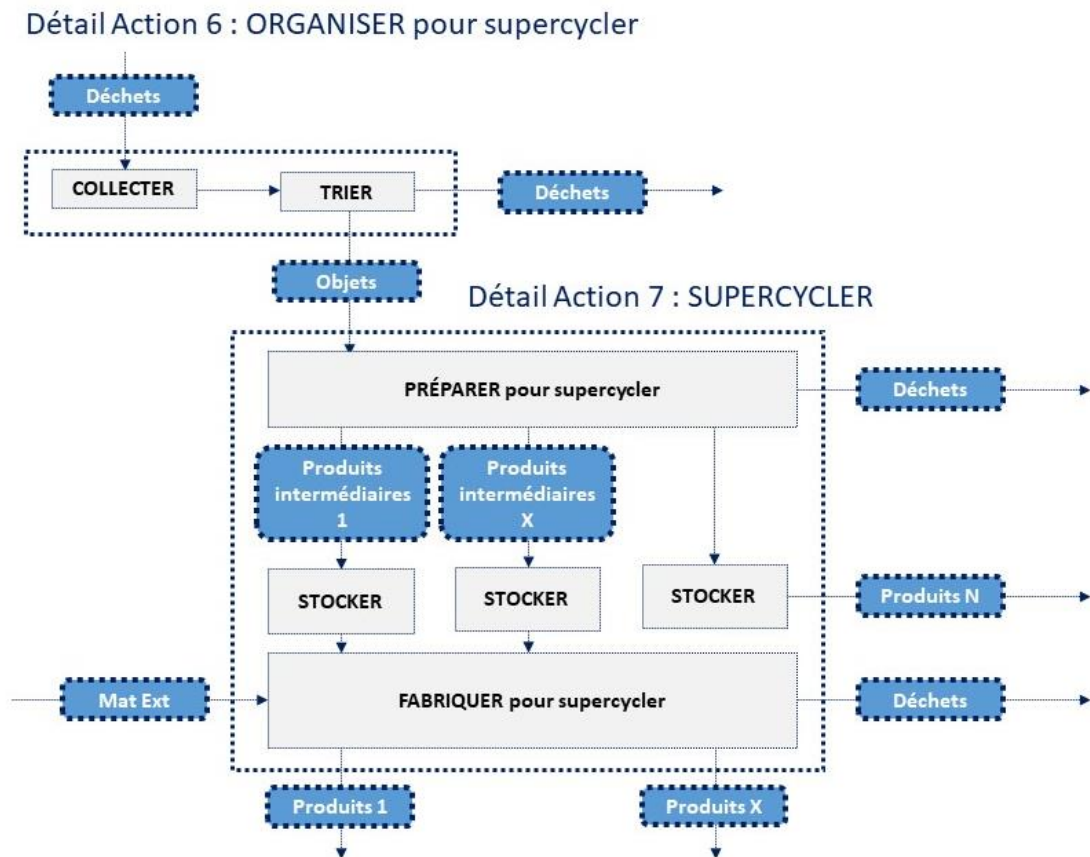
Détail Action 6 : ORGANISER pour supercycler

Déchets

COLLECTER

TRIER

Déchets

Objets

Détail Action 7 : SUPERCYCLER

PRÉPARER pour supercycler

Déchets

Produits intermédiaires 1

Produits intermédiaires X

STOCKER

STOCKER

STOCKER

Produits N

Mat Ext

FABRIQUER pour supercycler

Déchets

Produits 1

Produits X